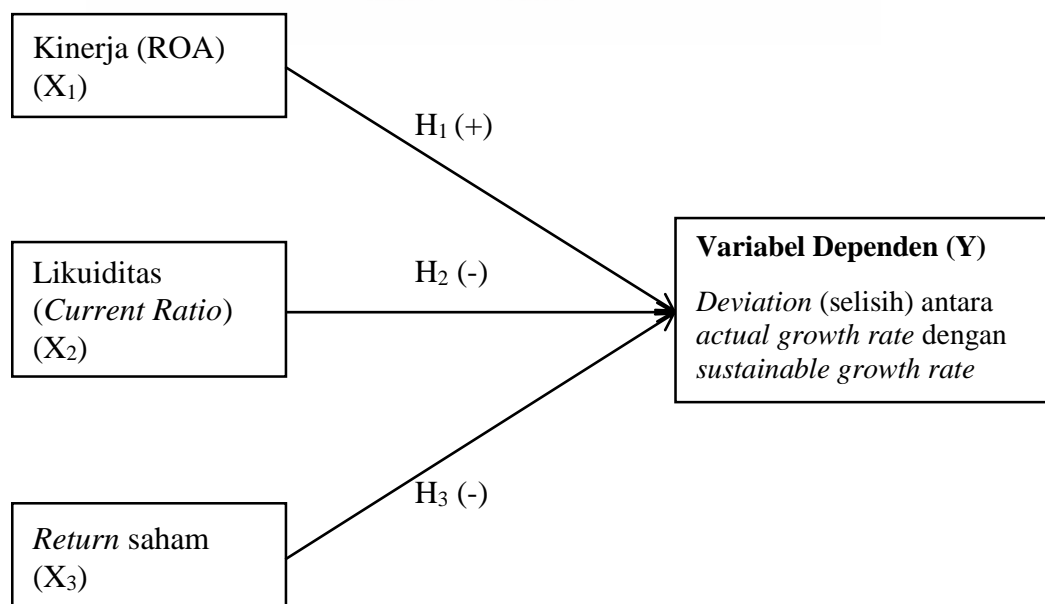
Kinerja (ROA) ($X_1$)

$H_1$ (+)

Likuiditas (*Current Ratio*) ($X_2$)

$H_2$ (-)

**Variabel Dependen (Y)**

*Deviation* (selisih) antara *actual growth rate* dengan *sustainable growth rate*

$H_3$ (-)

*Return* saham ($X_3$)